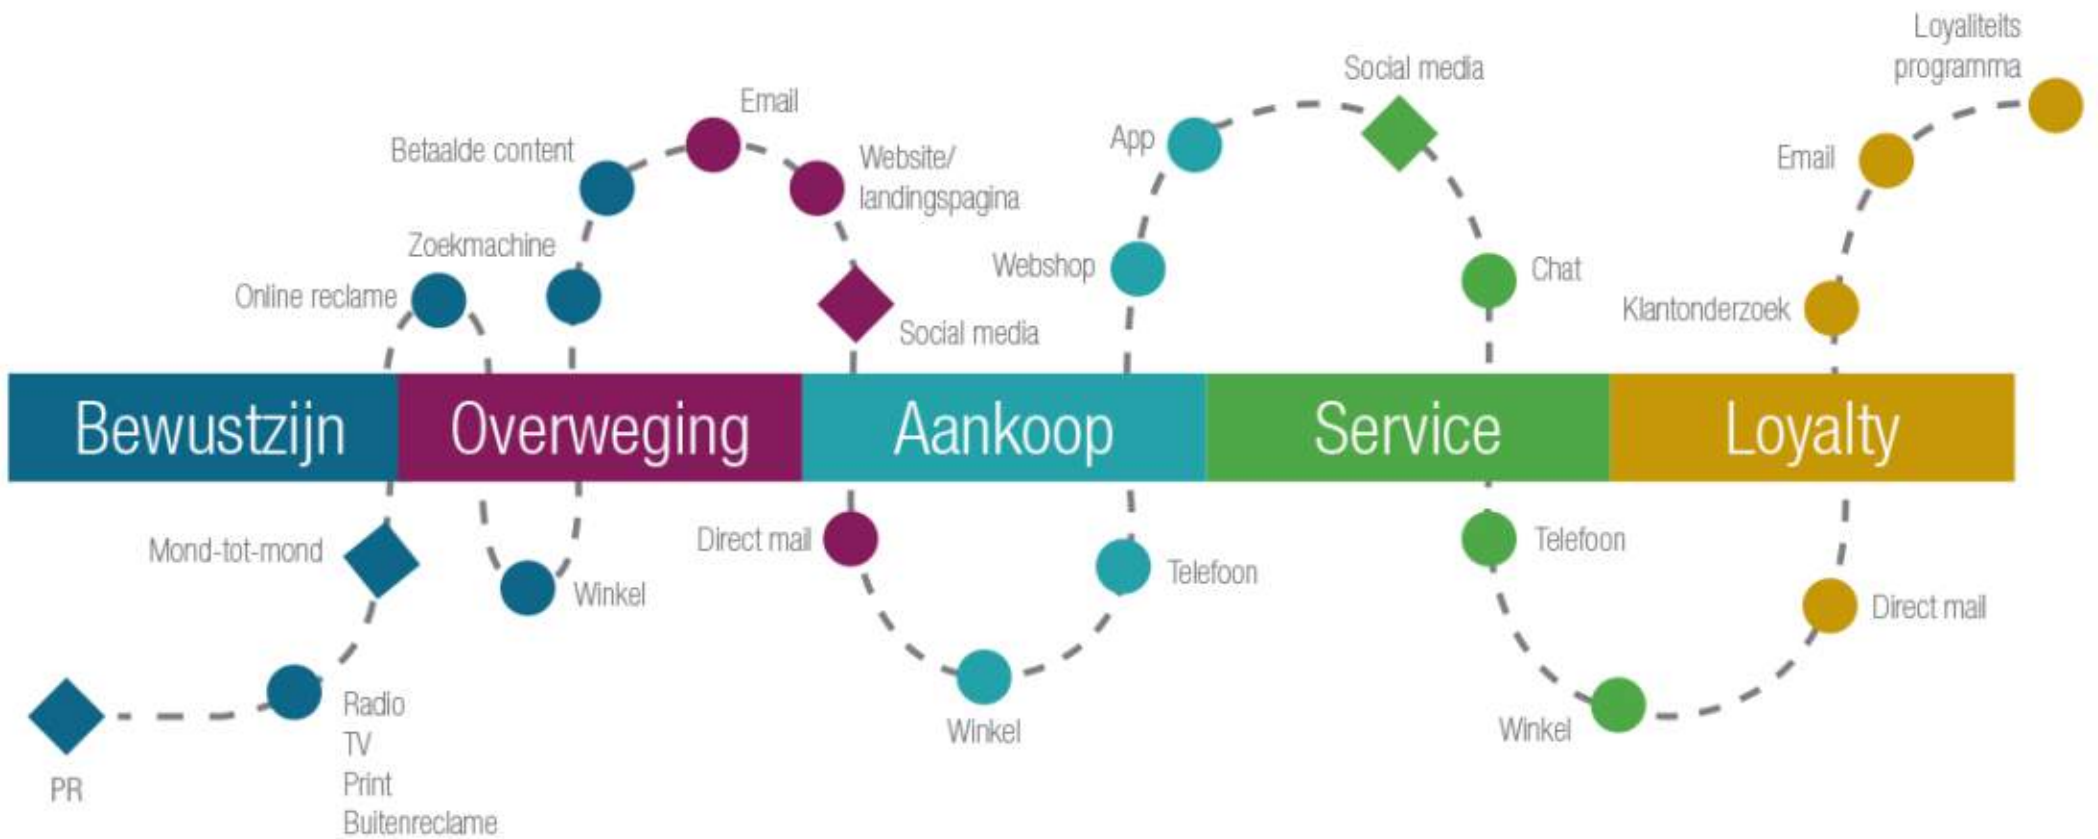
Loyaliteits programma

Social media

Email

Betaalde content

Website/ landingspagina

App

Email

Zoekmachine

Webshop

Chat

Online reclame

Social media

Klantonderzoek

Bewustzijn

Overweging

Aankoop

Service

Loyalty

Mond-tot-mond

Direct mail

Telefoon

Winkel

Telefoon

Direct mail

Radio
TV
Print
Buitenreclame

Winkel

Winkel

PR